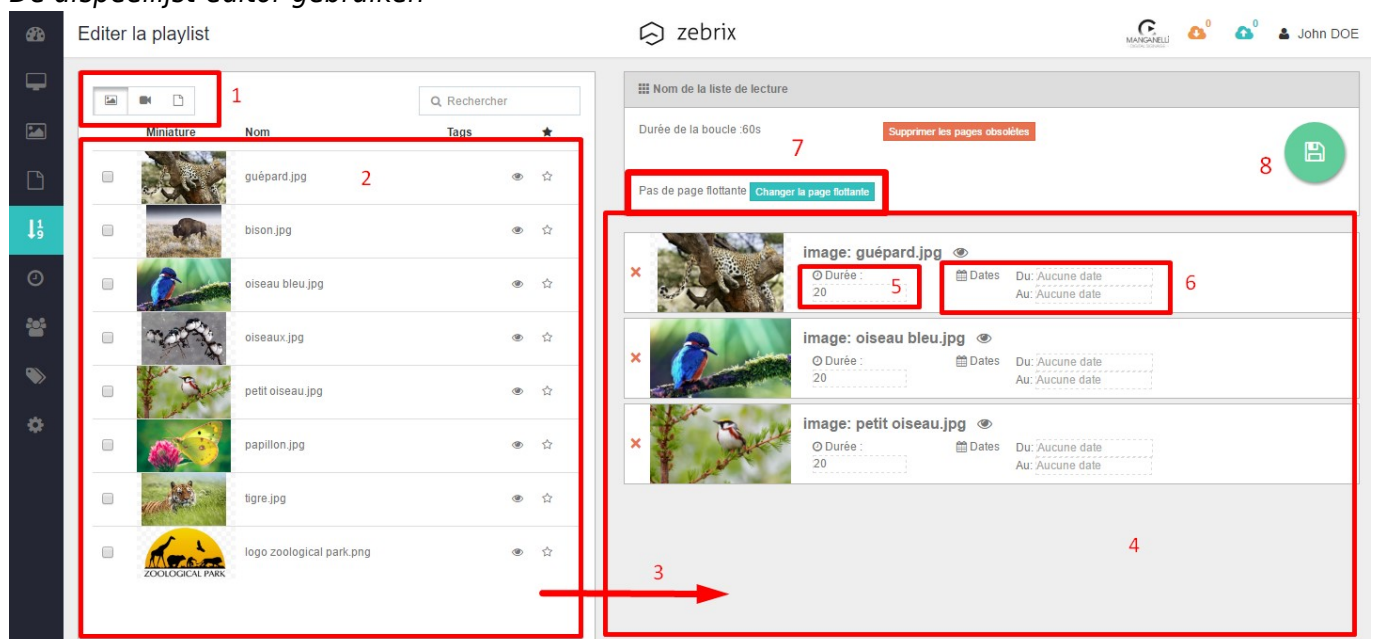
De afspeellijst-editor gebruiken

Editer la playlist

zebrix

MANGANELLI

0

0

John DOE

1

Rechercher

Miniature Nom Tags ★

2

guépard.jpg

bison.jpg

oiseau bleu.jpg

oiseaux.jpg

petit oiseau.jpg

papillon.jpg

tigre.jpg

ZOOLOGICAL PARK

logo zoological park.png

Nom de la liste de lecture

Durée de la boucle :60s

Supprimer les pages obsolètes

7

8

Pas de page flottante Changer la page flottante

image: guépard.jpg

Durée : 20

5

Dates Du: Aucune date Au: Aucune date

6

image: oiseau bleu.jpg

Durée : 20

Dates Du: Aucune date Au: Aucune date

image: petit oiseau.jpg

Durée : 20

Dates Du: Aucune date Au: Aucune date

4

3